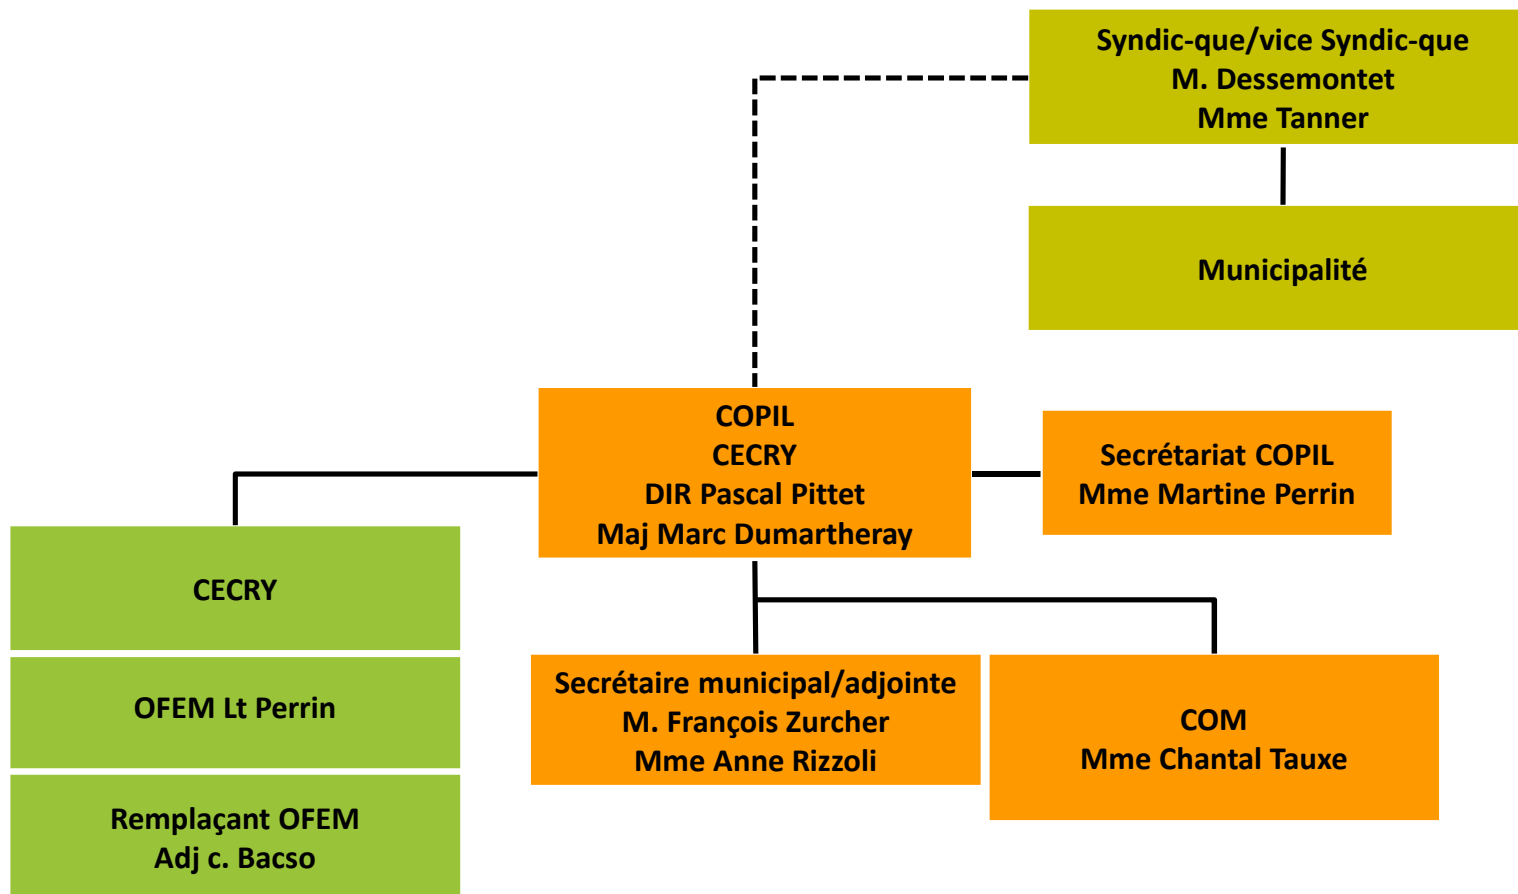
Syndic-que/vice Syndic-que
M. Dessemontet
Mme Tanner

Municipalité

COPIL
CECRY
DIR Pascal Pittet
Maj Marc Dumartheray

Secrétariat COPIL
Mme Martine Perrin

CECRY

OFEM Lt Perrin

Remplaçant OFEM
Adj c. Bacso

Secrétaire municipal/adjointe
M. François Zurcher
Mme Anne Rizzoli

COM
Mme Chantal Tauxe